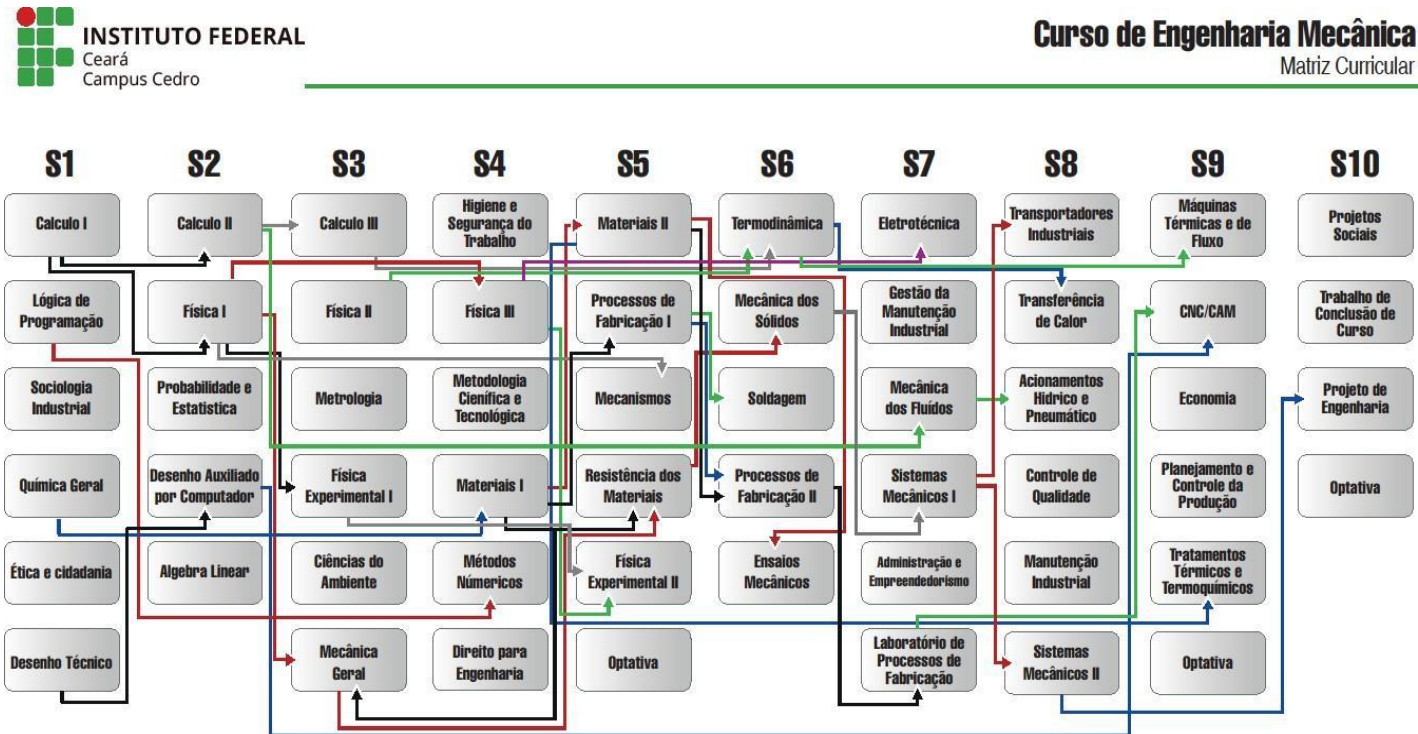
INSTITUTO FEDERAL
Ceará
Campus Cedro

Curso de Engenharia Mecânica
Matriz Curricular

S1
Calculo I
Lógica de Programação
Sociologia Industrial
Química Geral
Ética e cidadania
Desenho Técnico

S2
Calculo II
Física I
Probabilidade e Estatística
Desenho Auxiliado por Computador
Algebra Linear

S3
Calculo III
Física II
Metrologia
Física Experimental I
Ciências do Ambiente
Mecânica Geral

S4
Higiene e Segurança do Trabalho
Física III
Metodologia Científica e Tecnológica
Materiais I
Métodos Numéricos
Direito para Engenharia

S5
Materiais II
Processos de Fabricação I
Mecanismos
Resistência dos Materiais
Física Experimental II
Optativa

S6
Termodinâmica
Mecânica dos Sólidos
Soldagem
Processos de Fabricação II
Ensaios Mecânicos

S7
Eletrotécnica
Gestão da Manutenção Industrial
Mecânica dos Fluídos
Sistemas Mecânicos I
Administração e Empreendedorismo
Laboratório de Processos de Fabricação

S8
Transportadores Industriais
Transferência de Calor
Acionamentos Hídrico e Pneumático
Controle de Qualidade
Manutenção Industrial
Sistemas Mecânicos II

S9
Máquinas Térmicas e de Fluxo
CNC/CAM
Economia
Planejamento e Controle da Produção
Tratamentos Térmicos e Termoquímicos
Optativa

S10
Projetos Sociais
Trabalho de Conclusão de Curso
Projeto de Engenharia
Optativa